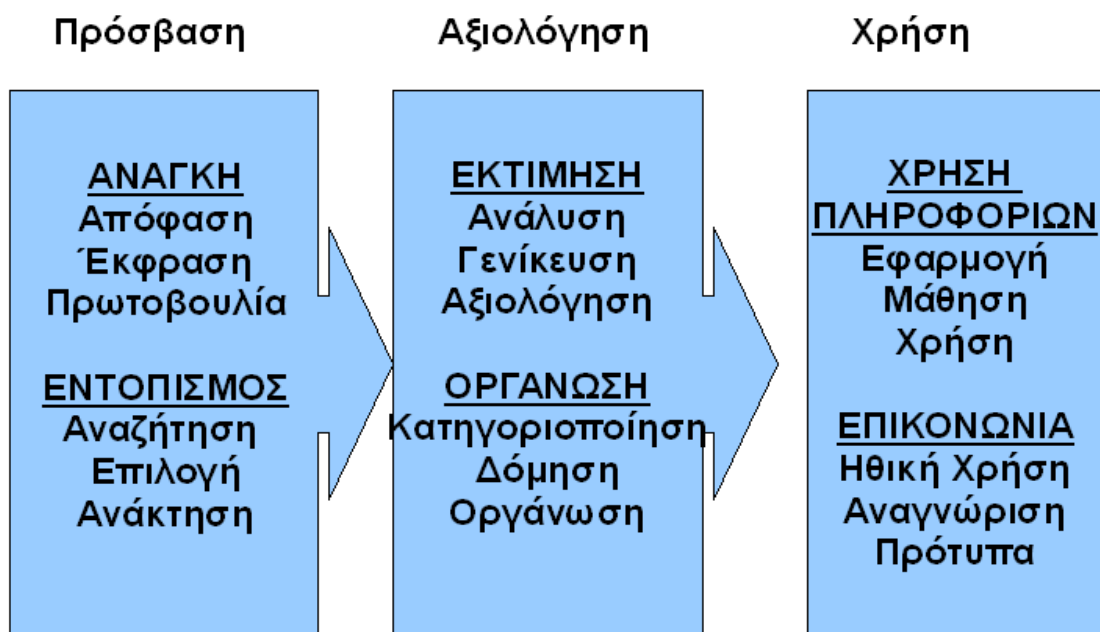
Πρόσβαση

ΑΝΑΓΚΗ
Απόφαση
Έκφραση
Πρωτοβουλία

ΕΝΤΟΠΙΣΜΟΣ
Αναζήτηση
Επιλογή
Ανάκτηση

Αξιολόγηση

ΕΚΤΙΜΗΣΗ
Ανάλυση
Γενίκευση
Αξιολόγηση

ΟΡΓΑΝΩΣΗ
Κατηγοριοποίηση
Δόμηση
Οργάνωση

Χρήση

ΧΡΗΣΗ ΠΛΗΡΟΦΟΡΙΩΝ
Εφαρμογή
Μάθηση
Χρήση

ΕΠΙΚΟΝΩΝΙΑ
Ηθική Χρήση
Αναγνώριση
Πρότυπα